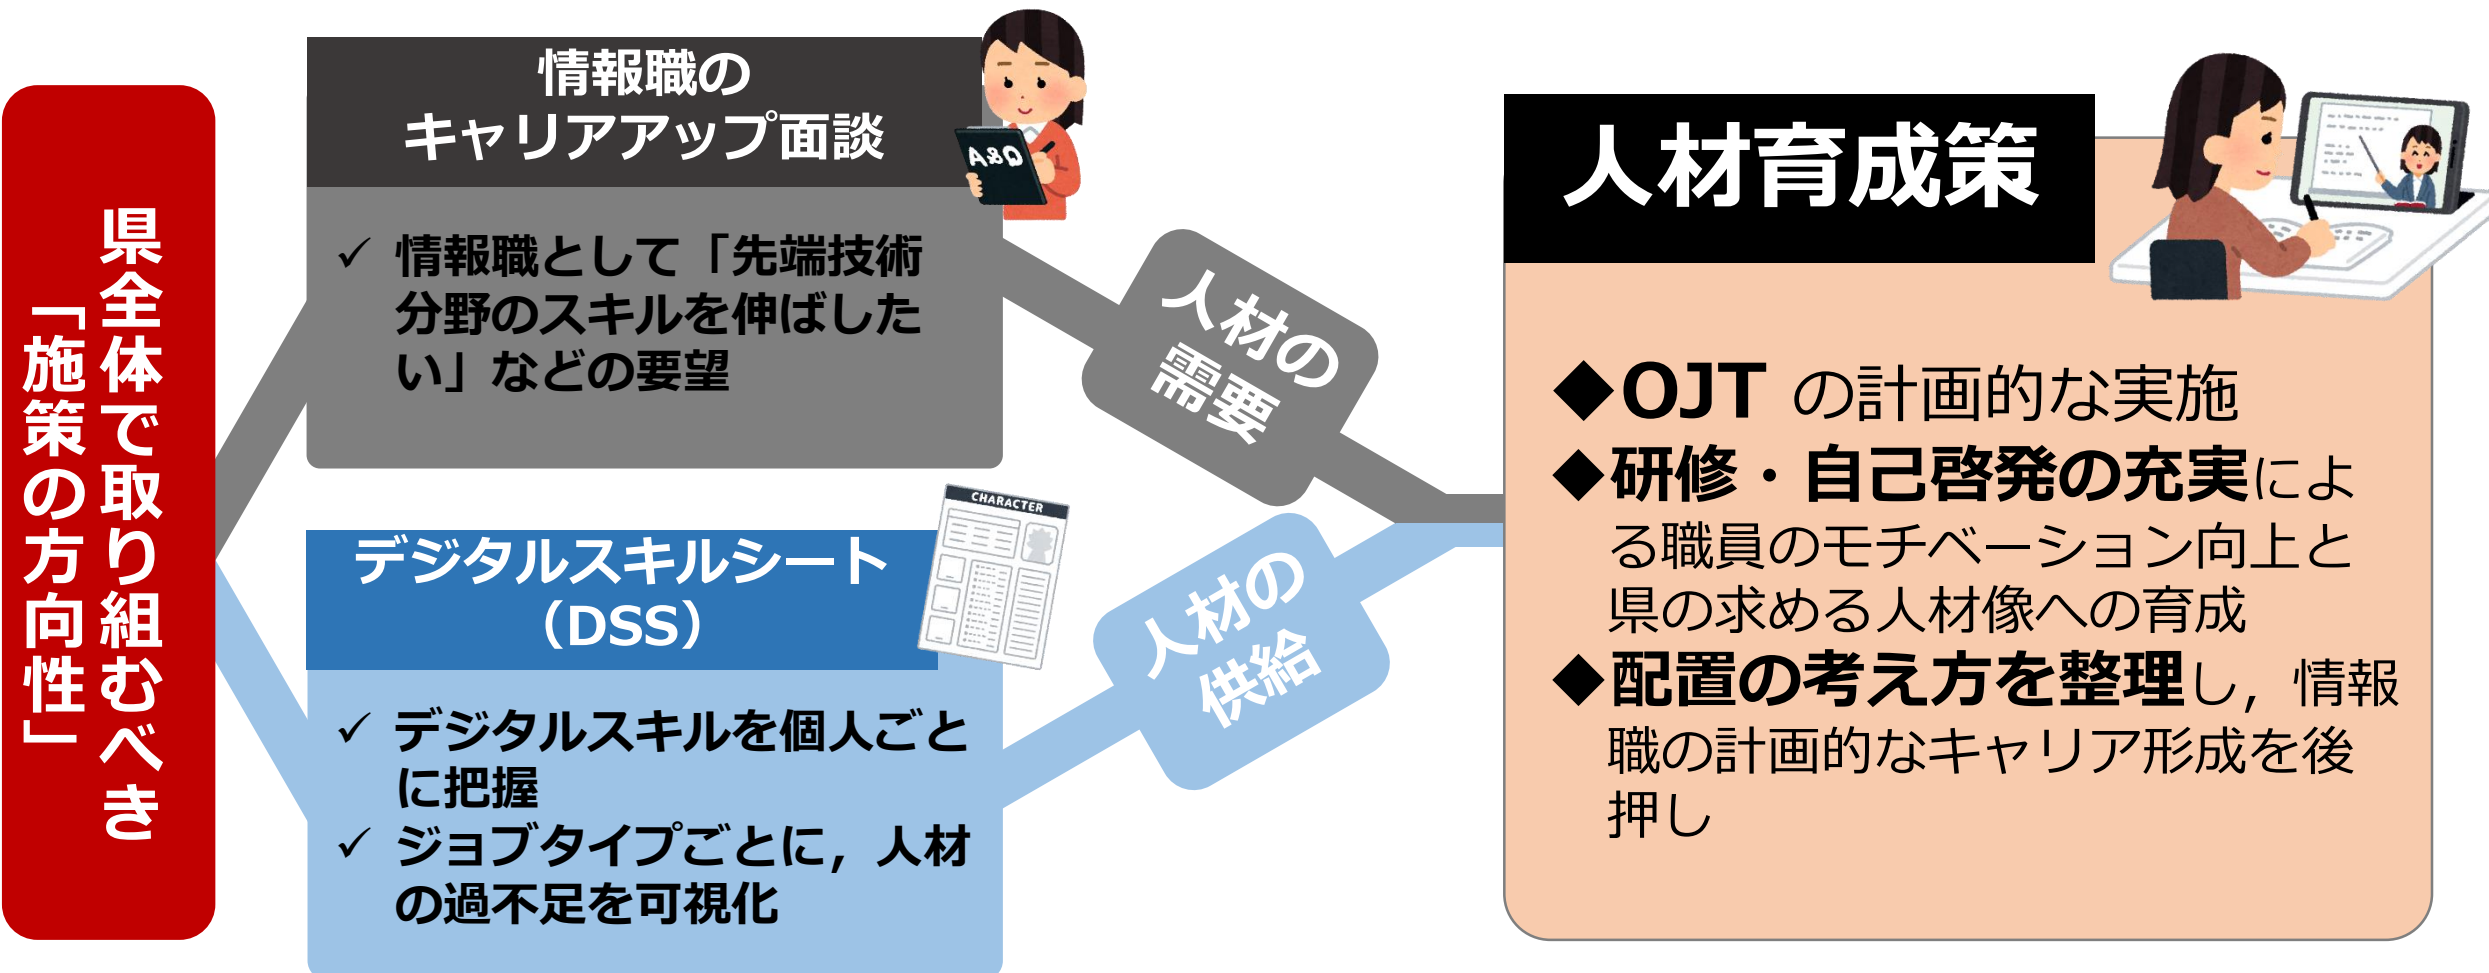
県全体で取り組むべき「施策の方向性」

情報職のキャリアアップ面談

A&Q

✓ 情報職として「先端技術分野のスキルを伸ばしたい」などの要望

人材の需要

デジタルスキルシート（DSS）

CHARACTER

✓ デジタルスキルを個人ごとに把握
✓ ジョブタイプごとに，人材の過不足を可視化

人材の供給

人材育成策

◆OJT の計画的な実施
◆研修・自己啓発の充実による職員のモチベーション向上と県の求める人材像への育成
◆配置の考え方を整理し，情報職の計画的なキャリア形成を後押し